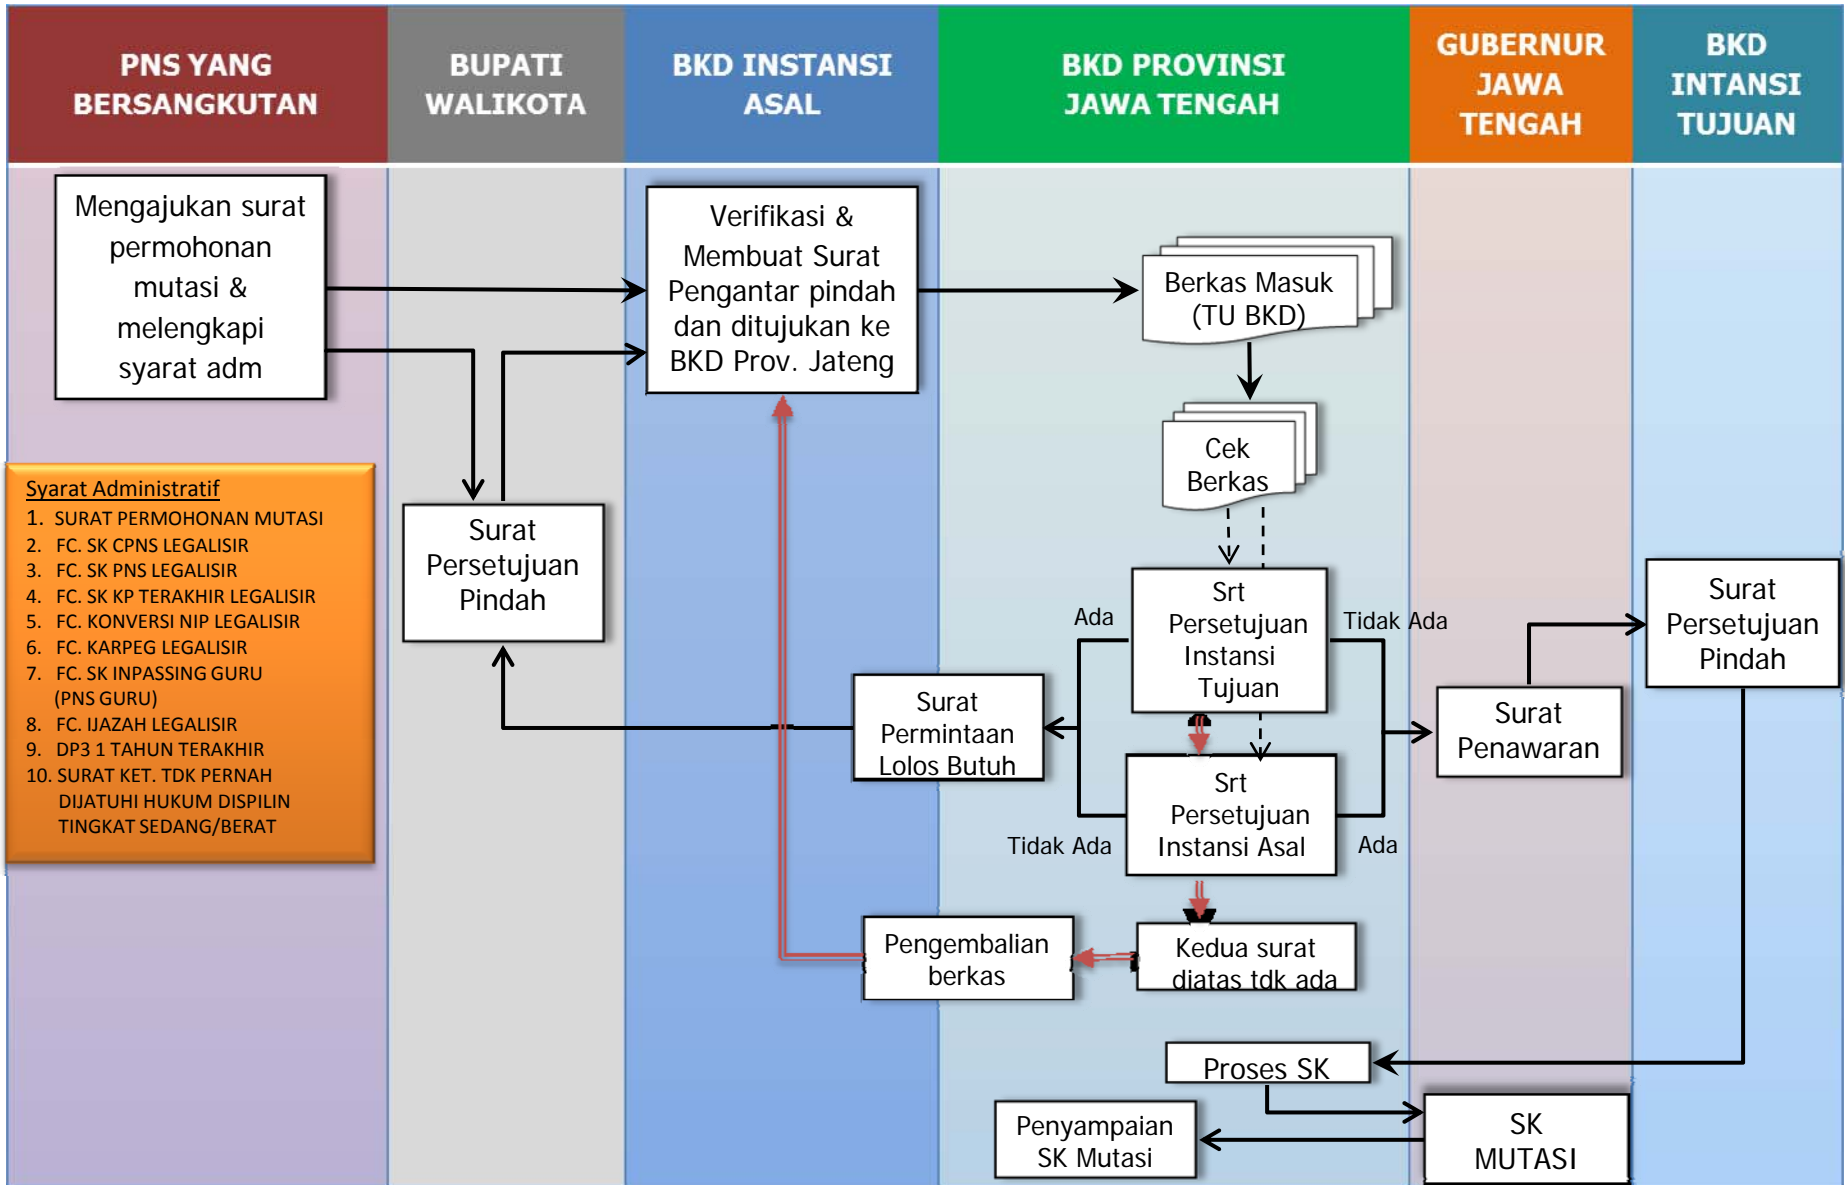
PNS YANG BERSANGKUTAN

BUPATI WALIKOTA

BKD INSTANSI ASAL

BKD PROVINSI JAWA TENGAH

GUBERNUR JAWA TENGAH

BKD INTANSI TUJUAN

Mengajukan surat permohonan mutasi & melengkapi syarat adm

Verifikasi & Membuat Surat Pengantar pindah dan ditujukan ke BKD Prov. Jateng

Berkas Masuk (TU BKD)

Cek Berkas

Syarat Administratif
1. SURAT PERMOHONAN MUTASI
2. FC. SK CPNS LEGALISIR
3. FC. SK PNS LEGALISIR
4. FC. SK KP TERAKHIR LEGALISIR
5. FC. KONVERSI NIP LEGALISIR
6. FC. KARPEG LEGALISIR
7. FC. SK INPASSING GURU (PNS GURU)
8. FC. IJAZAH LEGALISIR
9. DP3 1 TAHUN TERAKHIR
10. SURAT KET. TDK PERNAH DIJATUHI HUKUM DISPILIN TINGKAT SEDANG/BERAT

Surat Persetujuan Pindah

Ada

Srt Persetujuan Instansi Tujuan

Tidak Ada

Surat Persetujuan Pindah

Surat Permintaan Lolos Butuh

Surat Penawaran

Srt Persetujuan Instansi Asal

Tidak Ada

Ada

Pengembalian berkas

Kedua surat diatas tdk ada

Proses SK

Penyampaian SK Mutasi

SK MUTASI